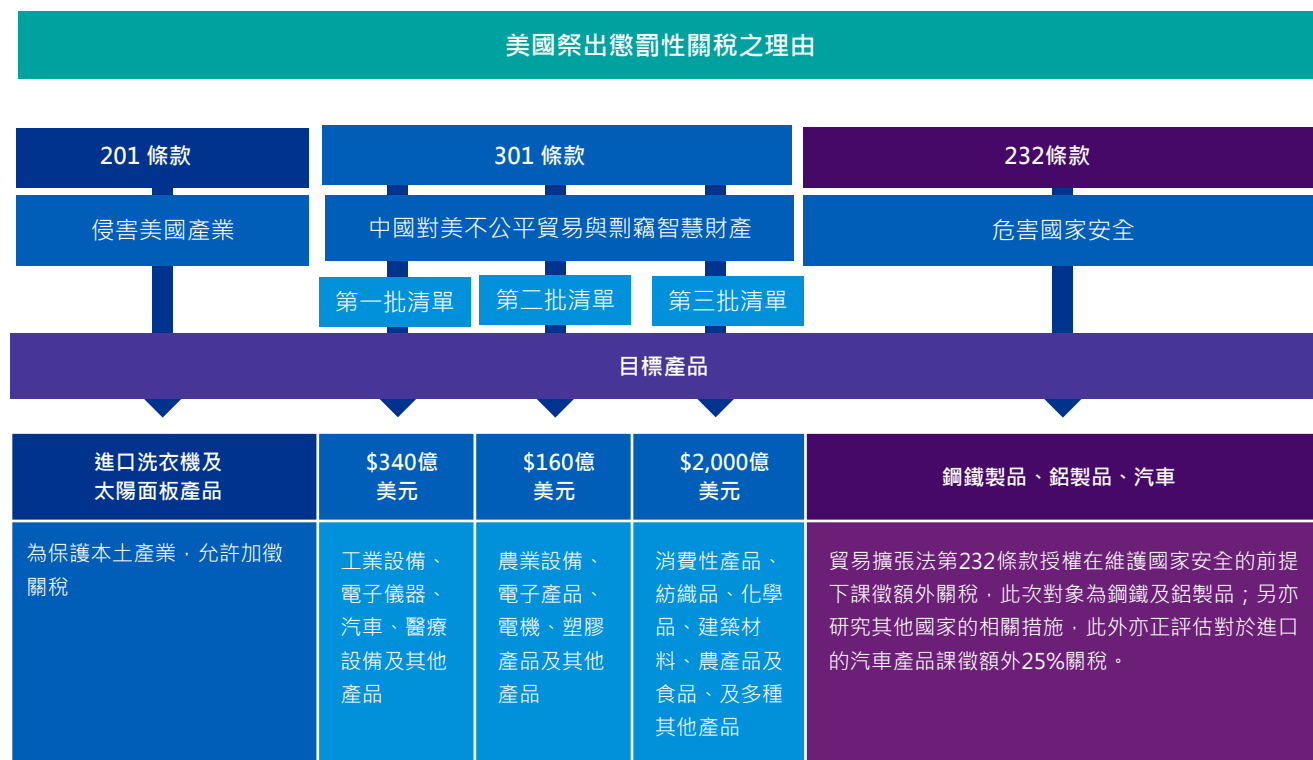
美國祭出懲罰性關稅之理由

201 條款

侵害美國產業

301 條款

中國對美不公平貿易與剽竊智慧財產

第一批清單

第二批清單

第三批清單

232條款

危害國家安全

目標產品

進口洗衣機及太陽面板產品

為保護本土產業，允許加徵關稅

$340億美元

工業設備、電子儀器、汽車、醫療設備及其他產品

$160億美元

農業設備、電子產品、電機、塑膠產品及其他產品

$2,000億美元

消費性產品、紡織品、化學品、建築材料、農產品及食品、及多種其他產品

鋼鐵製品、鋁製品、汽車

貿易擴張法第232條款授權在維護國家安全的前提下課徵額外關稅，此次對象為鋼鐵及鋁製品；另亦研究其他國家的相關措施，此外亦正評估對於進口的汽車產品課徵額外25%關稅。